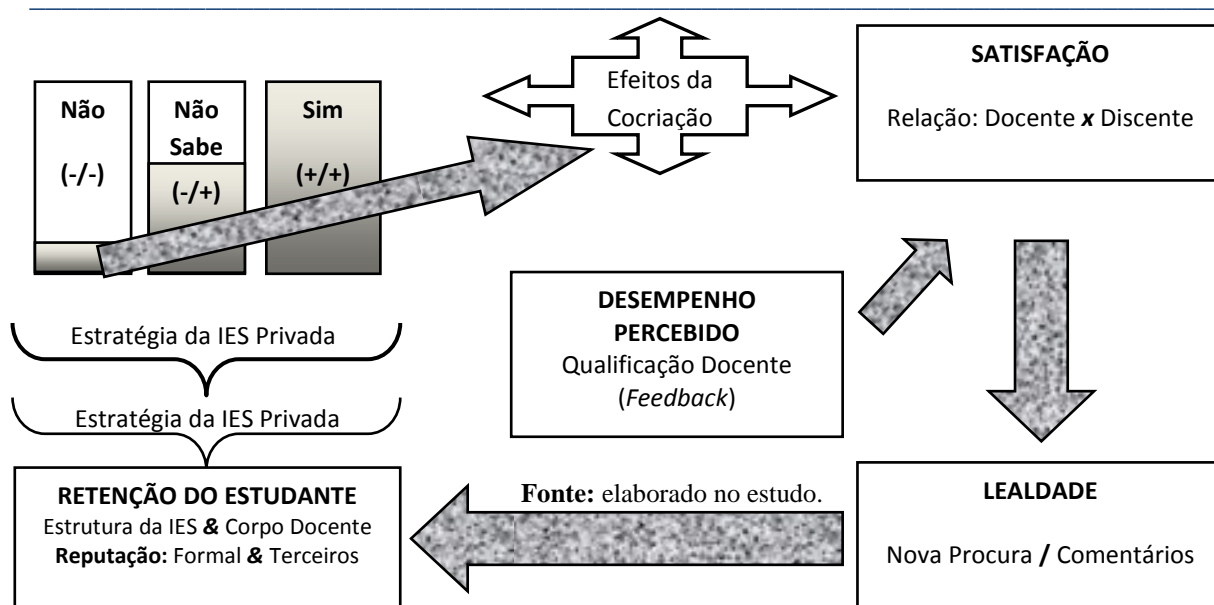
Não

(-/-)

Não Sabe

(-/+)

Sim

(+/+)

Efeitos da Cocriação

SATISFAÇÃO

Relação: Docente *x* Discente

DESEMPENHO PERCEBIDO
Qualificação Docente
(*Feedback*)

Estratégia da IES Privada

Estratégia da IES Privada

RETENÇÃO DO ESTUDANTE
Estrutura da IES *&* Corpo Docente
**Reputação:** Formal *&* Terceiros

**Fonte:** elaborado no estudo.

LEALDADE

Nova Procura **/** Comentários